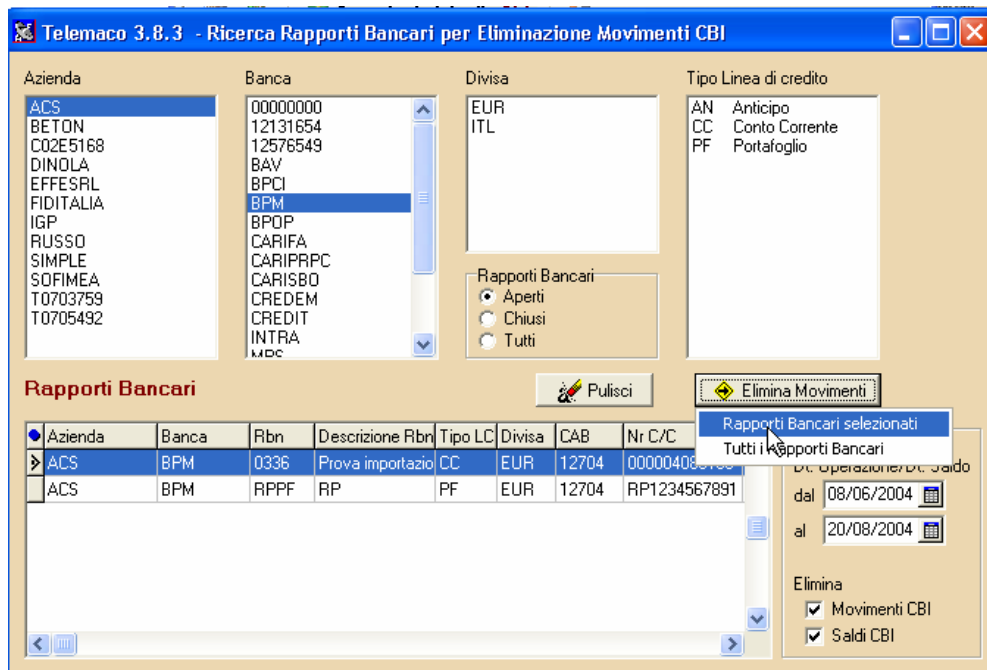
Telemaco 3.8.3 - Ricerca Rapporti Bancari per Eliminazione Movimenti CBI

Azienda
ACS
BETON
C02E5168
DINOLA
EFFESRL
FIDITALIA
IGP
RUSSO
SIMPLE
SOFIMEA
T0703759
T0705492

Banca
00000000
12131654
12576549
BAV
BPCI
BPM
BPOP
CARIFA
CARIPRPC
CARISBO
CREDEM
CREDIT
INTRA
MPS

Divisa
EUR
ITL

Tipo Linea di credito
AN Anticipo
CC Conto Corrente
PF Portafoglio

Rapporti Bancari
Aperti
Chiusi
Tutti

Rapporti Bancari

Pulisci

Elimina Movimenti

Rapporti Bancari selezionati
Tutti i Rapporti Bancari

| Azienda | Banca | Rbn | Descrizione Rbn | Tipo LC | Divisa | CAB | Nr C/C |
|---|---|---|---|---|---|---|---|
| ACS | BPM | 0336 | Prova importazio | CC | EUR | 12704 | 00000408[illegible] |
| ACS | BPM | RPPF | RP | PF | EUR | 12704 | RP1234567891 |

Dt. Operazione/Dt. Saldo
dal 08/06/2004
al 20/08/2004

Elimina
Movimenti CBI
Saldi CBI